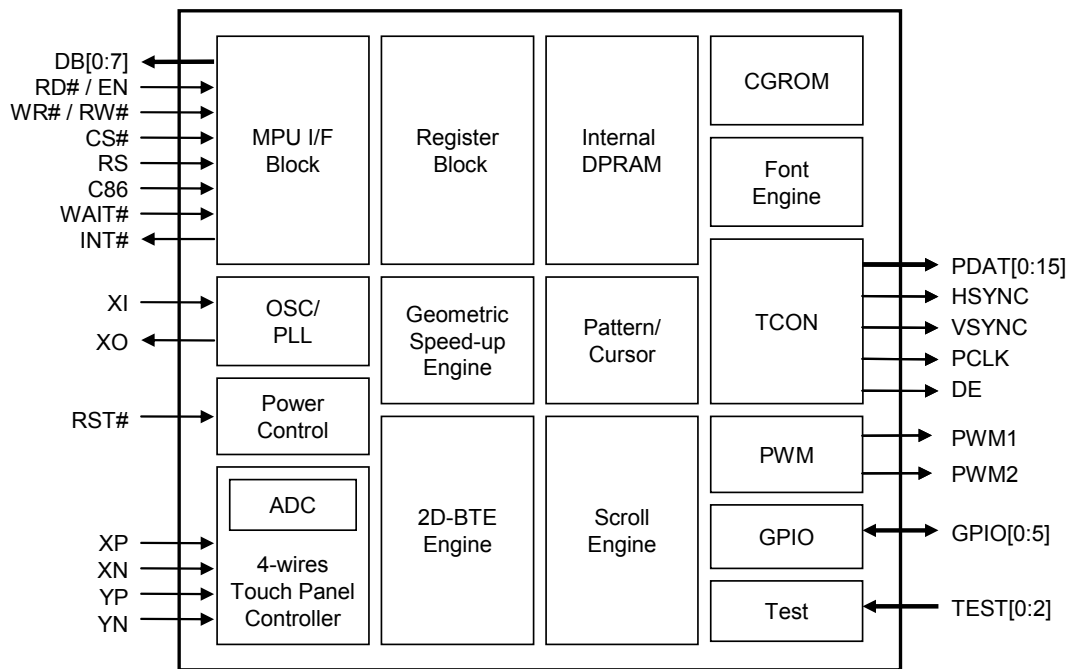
DB[0:7]
RD# / EN
WR# / RW#
CS#
RS
C86
WAIT#
INT#

MPU I/F Block

Register Block

Internal DPRAM

CGROM

Font Engine

XI
XO

OSC/ PLL

Geometric Speed-up Engine

Pattern/ Cursor

TCON

PDAT[0:15]
HSYNC
VSYNC
PCLK
DE

RST#

Power Control

PWM

PWM1
PWM2

ADC

4-wires Touch Panel Controller

XP
XN
YP
YN

2D-BTE Engine

Scroll Engine

GPIO

GPIO[0:5]

Test

TEST[0:2]